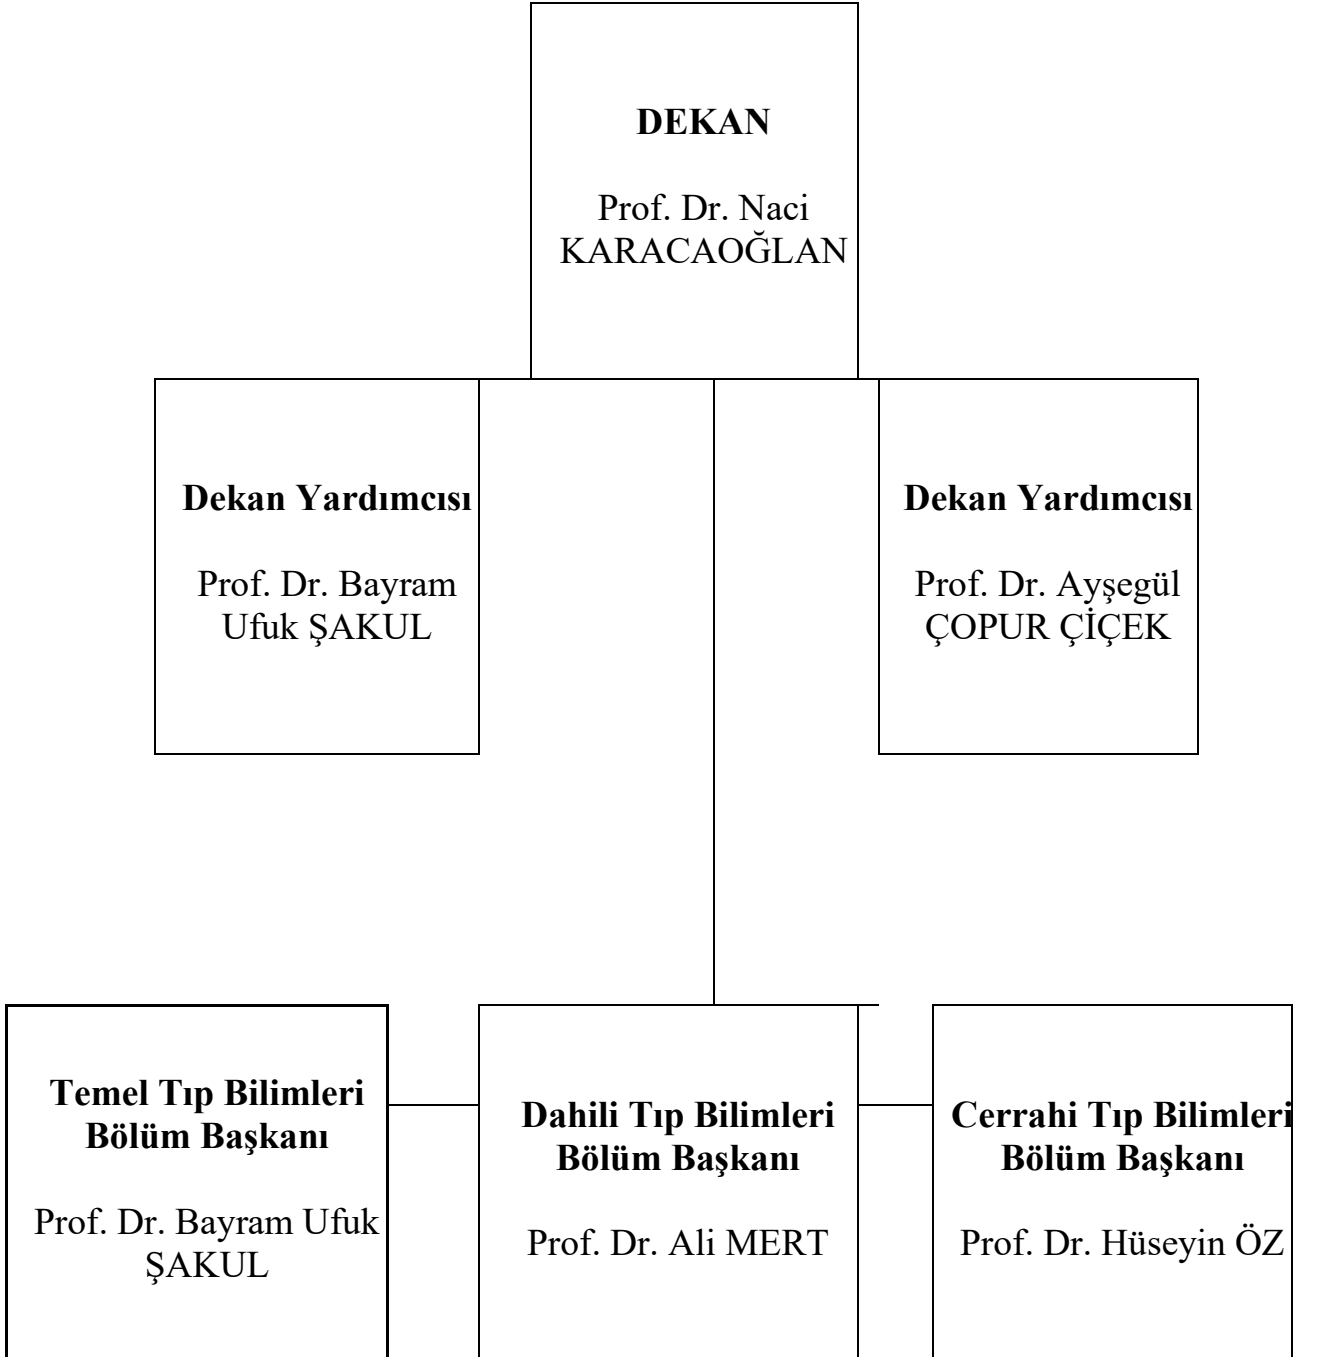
**DEKAN**

Prof. Dr. Naci KARACAOĞLAN

**Dekan Yardımcısı**

Prof. Dr. Bayram Ufuk ŞAKUL

**Dekan Yardımcısı**

Prof. Dr. Ayşegül ÇOPUR ÇİÇEK

**Temel Tıp Bilimleri Bölüm Başkanı**

Prof. Dr. Bayram Ufuk ŞAKUL

**Dahili Tıp Bilimleri Bölüm Başkanı**

Prof. Dr. Ali MERT

**Cerrahi Tıp Bilimleri Bölüm Başkanı**

Prof. Dr. Hüseyin ÖZ